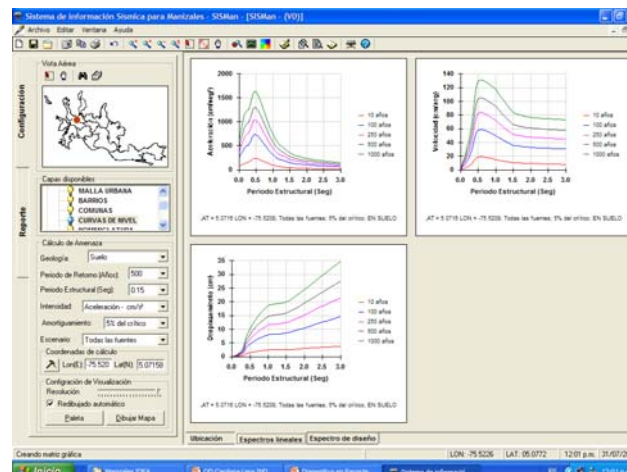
Sistema de Información Sísmica para Manizales - SISMan - [SISMan - (V0)]

Archivo Editar Ventana Ayuda

Configuración

Vista Aérea

Capas disponibles

MALLA URBANA
BARRIOS
COMUNAS
CURVAS DE NIVEL
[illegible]

Reporte

Cálculo de Amenaza

Geología: Suelo

Periodo de Retorno [Años]: 500

Periodo Estructural [Seg]: 0.15

Intensidad: Aceleración - cm/s²

Amortiguamiento: 5% del crítico

Escenario: Todas las fuentes

Coordenadas de cálculo

Lon[E]: -75.520 Lat[N]: 5.07158

Configuración de Visualización

Resolución

Redibujado automático

Paleta

Dibujar Mapa

Aceleración (cm/seg²)

2000
1500
1000
500
0

0.0 0.5 1.0 1.5 2.0 2.5 3.0

Periodo Estructural (Seg)

10 años
100 años
250 años
500 años
1000 años

LAT = 5.0716 LON = -75.5226; Todas las fuentes; 5% del crítico; EN SUELO

Velocidad (cm/seg)

140
120
100
80
60
40
20
0

0.0 0.5 1.0 1.5 2.0 2.5 3.0

Periodo Estructural (Seg)

10 años
100 años
250 años
500 años
1000 años

LAT = 5.0716 LON = -75.5226; Todas las fuentes; 5% del crítico; EN SUELO

Desplazamiento (cm)

35
30
25
20
15
10
5
0

0.0 0.5 1.0 1.5 2.0 2.5 3.0

Periodo Estructural (Seg)

10 años
100 años
250 años
500 años
1000 años

LAT = 5.0716 LON = -75.5226; Todas las fuentes; 5% del crítico; EN SUELO

Ubicación | Espectros lineales | Espectro de diseño

Creando matriz gráfica

LON: -75.5226 LAT: 05.0772 12:01 p.m. 31/07/2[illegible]

Inicio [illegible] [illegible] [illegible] Sistema de Informació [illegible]